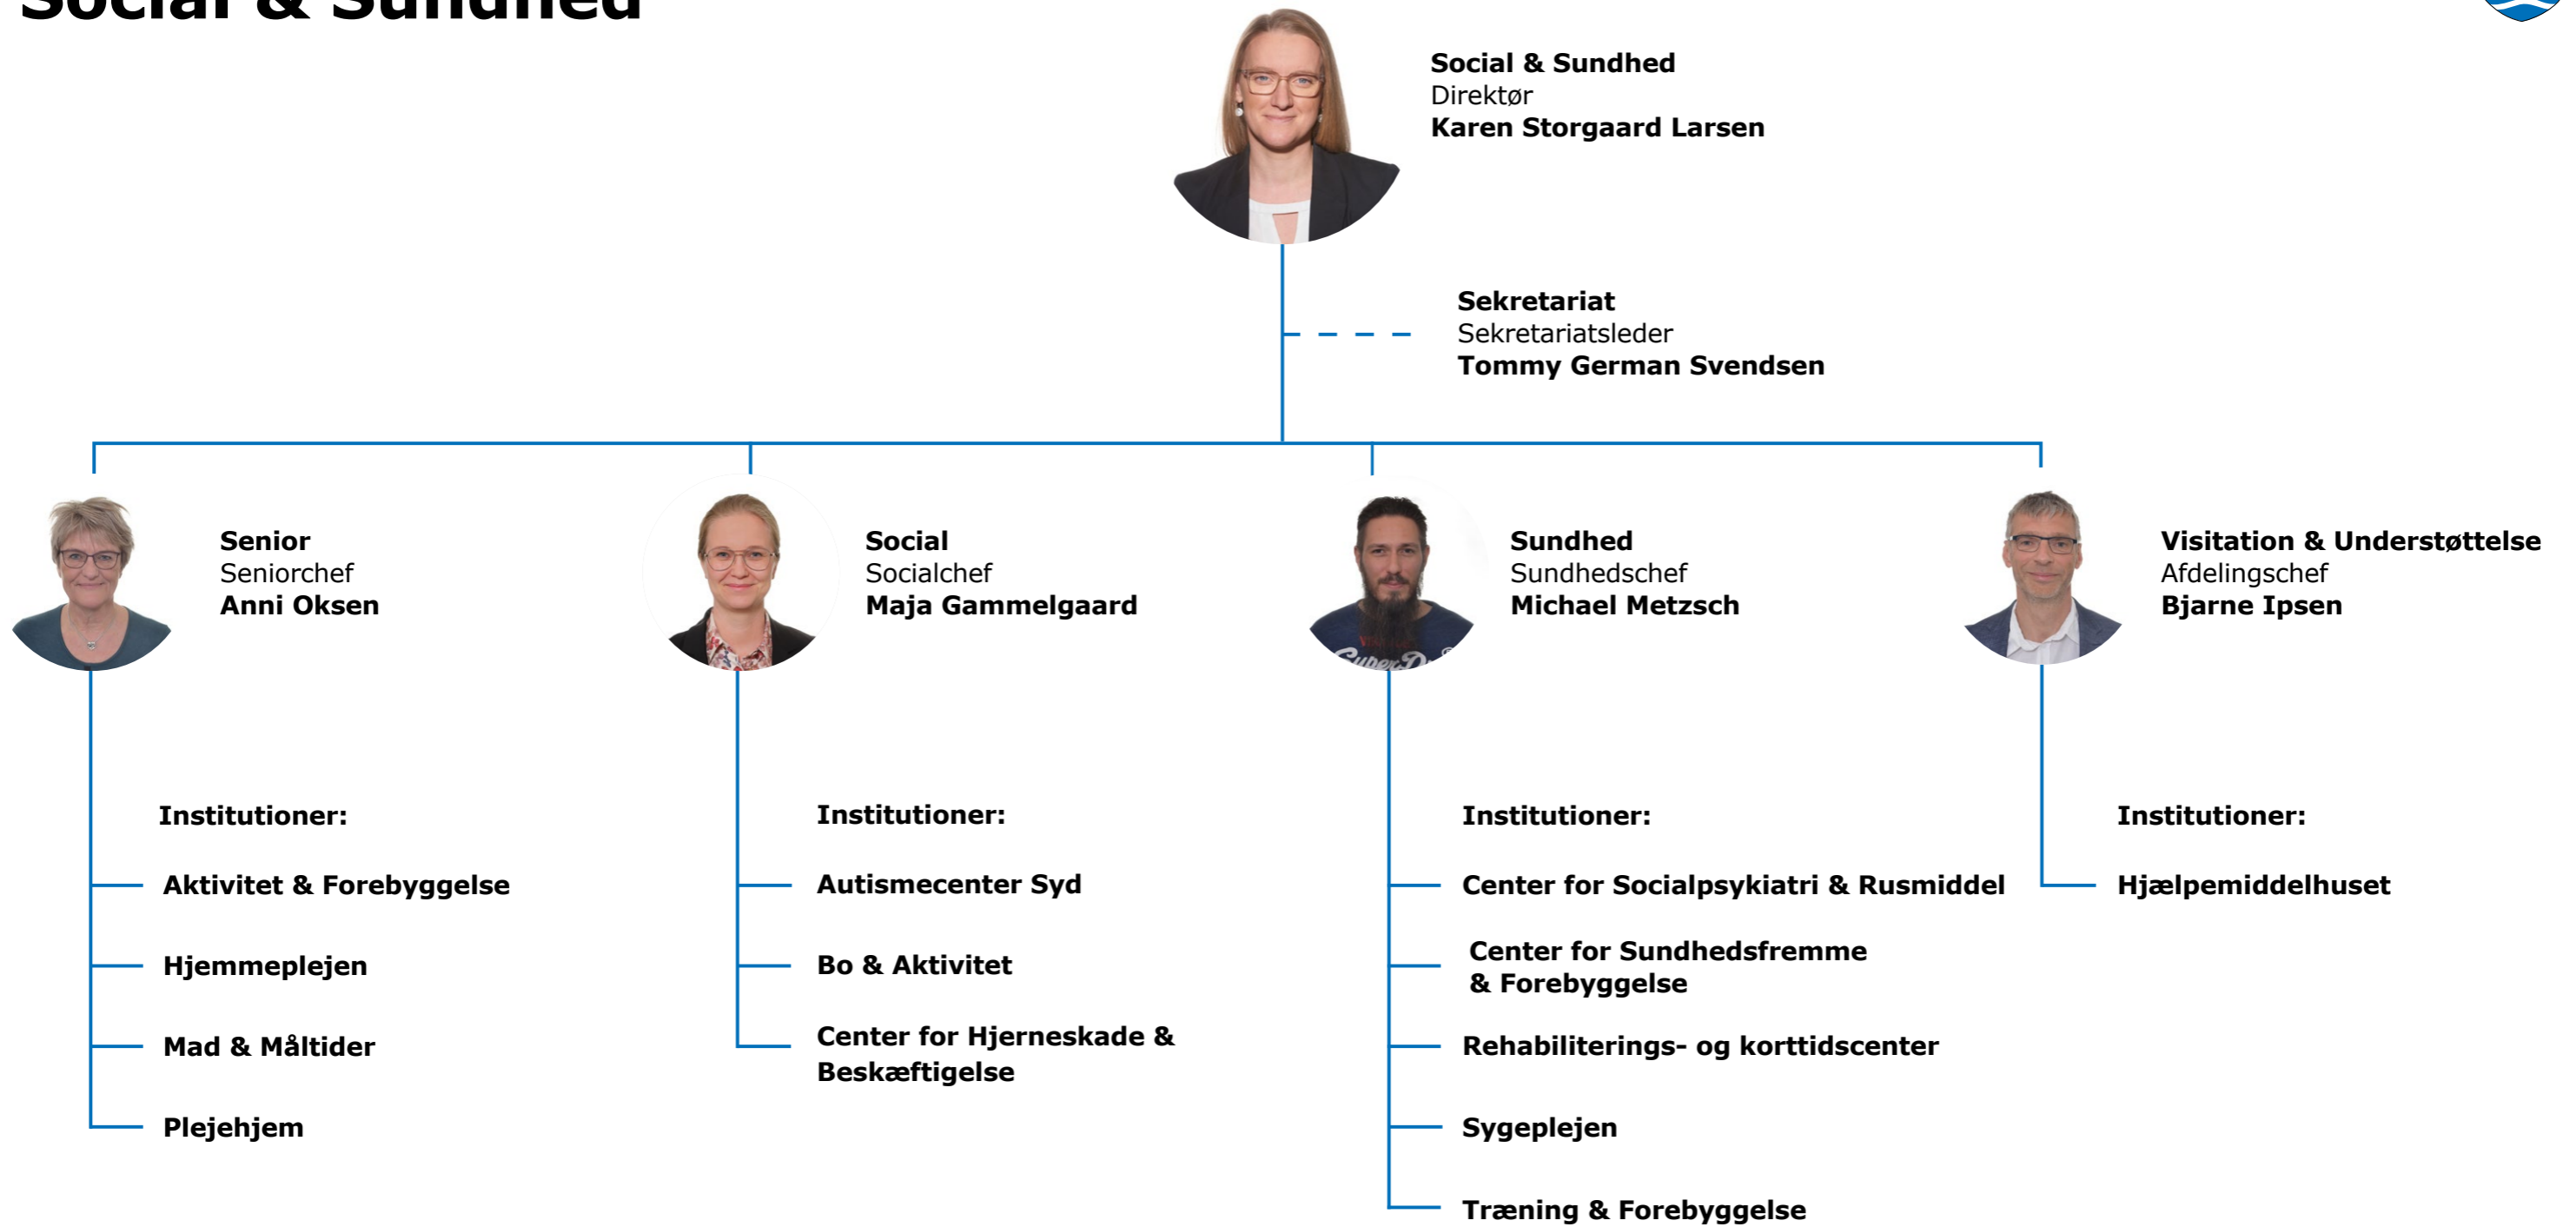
Social & Sundhed

Social & Sundhed
Direktør
Karen Storgaard Larsen

Sekretariat
Sekretariatsleder
Tommy German Svendsen

Senior
Seniorchef
Anni Oksen

Institutioner:

Aktivitet & Forebyggelse

Hjemmeplejen

Mad & Måltider

Plejehjem

Social
Socialchef
Maja Gammelgaard

Institutioner:

Autismecenter Syd

Bo & Aktivitet

Center for Hjerneskade & Beskæftigelse

Sundhed
Sundhedschef
Michael Metzsch

Institutioner:

Center for Socialpsykiatri & Rusmiddel

Center for Sundhedsfremme & Forebyggelse

Rehabiliterings- og korttidscenter

Sygeplejen

Træning & Forebyggelse

Visitation & Understøttelse
Afdelingschef
Bjarne Ipsen

Institutioner:

Hjælpemiddelhuset